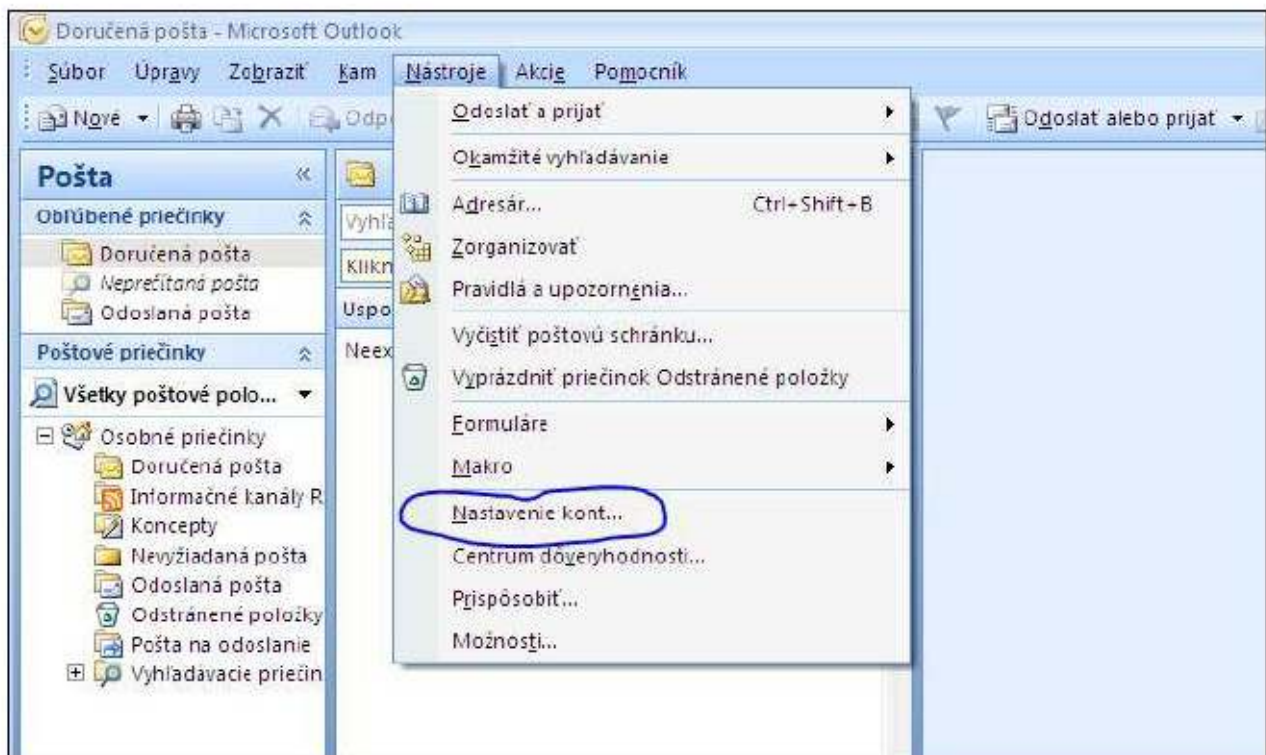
Doručená pošta - Microsoft Outlook

Súbor Úpravy Zobraziť Kam Nástroje Akcie Pomocník

Nové Odp

Odoslať alebo prijať

Pošta

Obľúbené priečinky

Doručená pošta

Neprečítaná pošta

Odoslaná pošta

Poštové priečinky

Všetky poštové polo...

Osobné priečinky

Doručená pošta

Informačné kanály R

Koncepty

Nevyžiadaná pošta

Odoslaná pošta

Odstránené položky

Pošta na odoslanie

Vyhľadávacie priečin

Vyhľa

Klikn

Uspo

Neex

Odoslať a prijať

Okamžité vyhľadávanie

Adresár... Ctrl+Shift+B

Zorganizovať

Pravidlá a upozornenia...

Vyčistiť poštovú schránku...

Vyprázdniť priečinok Odstránené položky

Formuláre

Makro

Nastavenie kont...

Centrum dôveryhodnosti...

Prispôsobiť...

Možnosti...